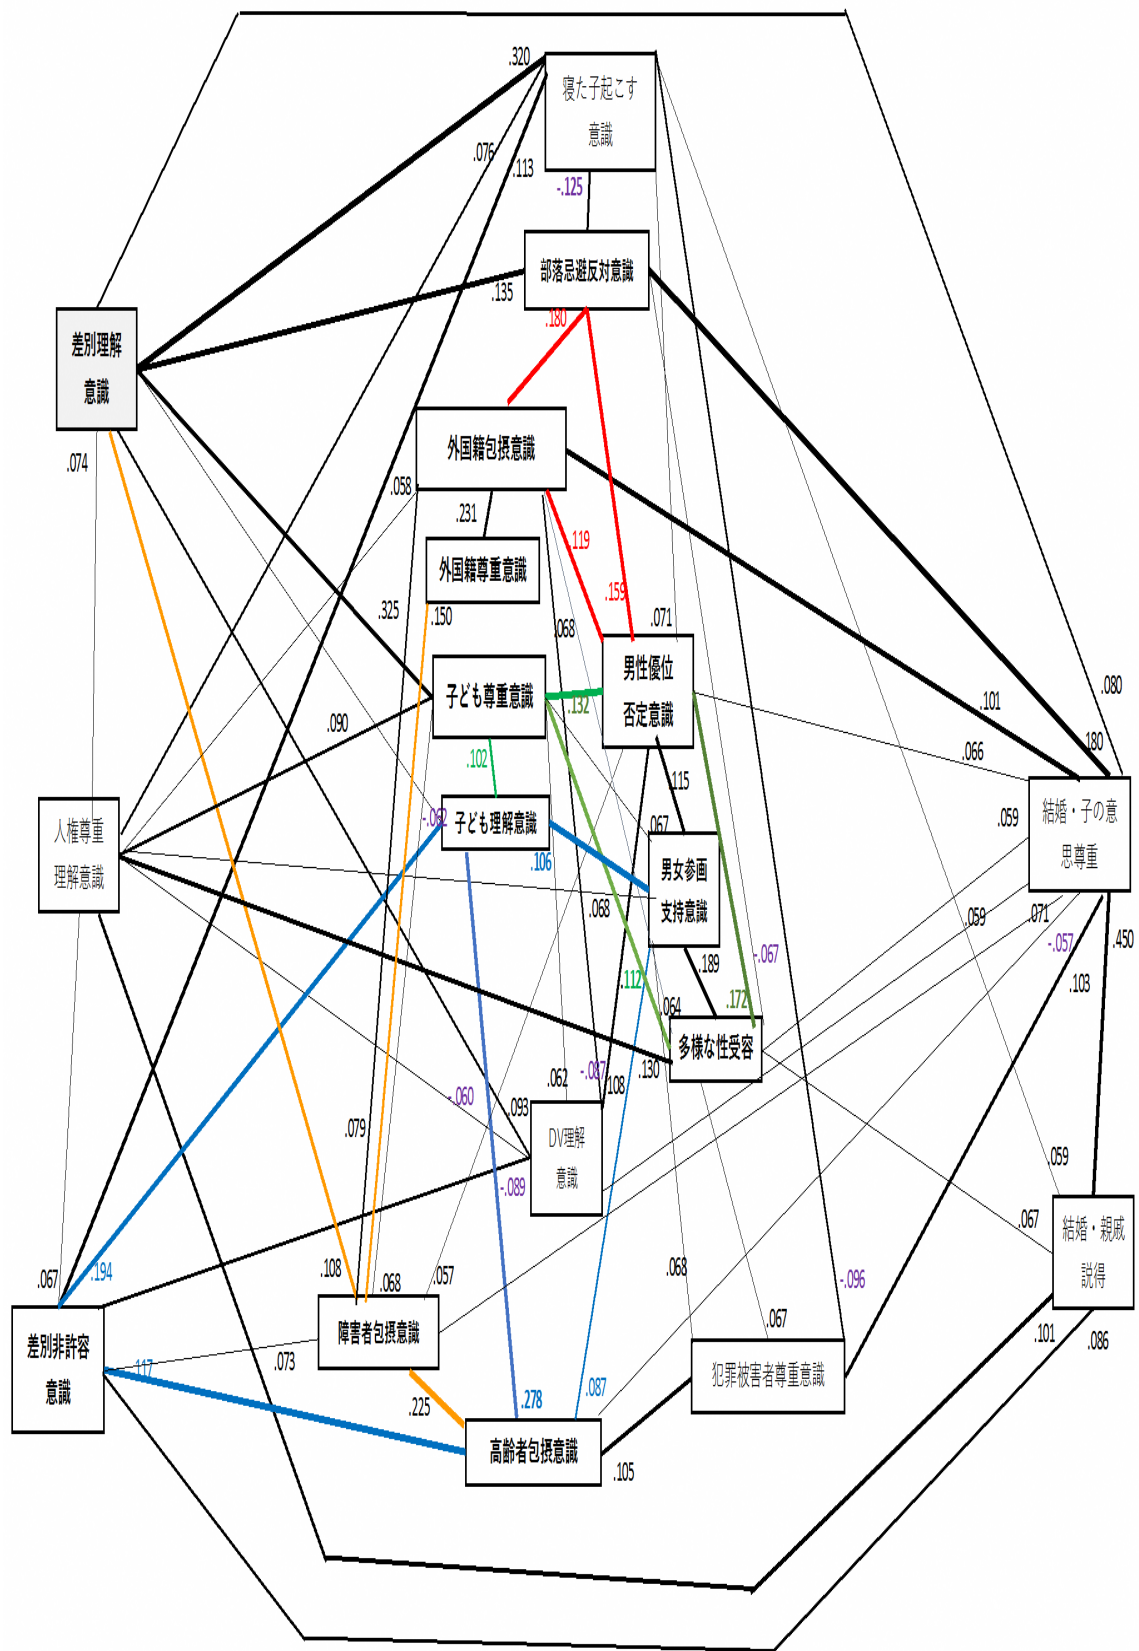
.320
寝た子起こす
意識
.076
.113
-.125
部落忌避反対意識
.135
差別理解
意識
.180
外国籍包摂意識
.074
.058
.231
外国籍尊重意識
.119
.159
.325
.150
.068
.071
男性優位
否定意識
子ども尊重意識
.132
.090
.102
.115
.101
.080
.180
.066
人権尊重
理解意識
-.062
子ども理解意識
.067
.106
男女参画
支持意識
.059
結婚・子の意
思尊重
.068
.059
.071
-.057
.450
-.067
.189
.112
.172
.103
.064
多様な性受容
.062
-.087
.108
.130
-.060
.093
.079
DV理解
意識
-.089
.059
.067
結婚・親戚
説得
.067
.194
.108
.068
.057
.068
-.096
差別非許容
意識
.117
障害者包摂意識
.073
.067
犯罪被害者尊重意識
.101
.086
.225
.278
.087
高齢者包摂意識
.105